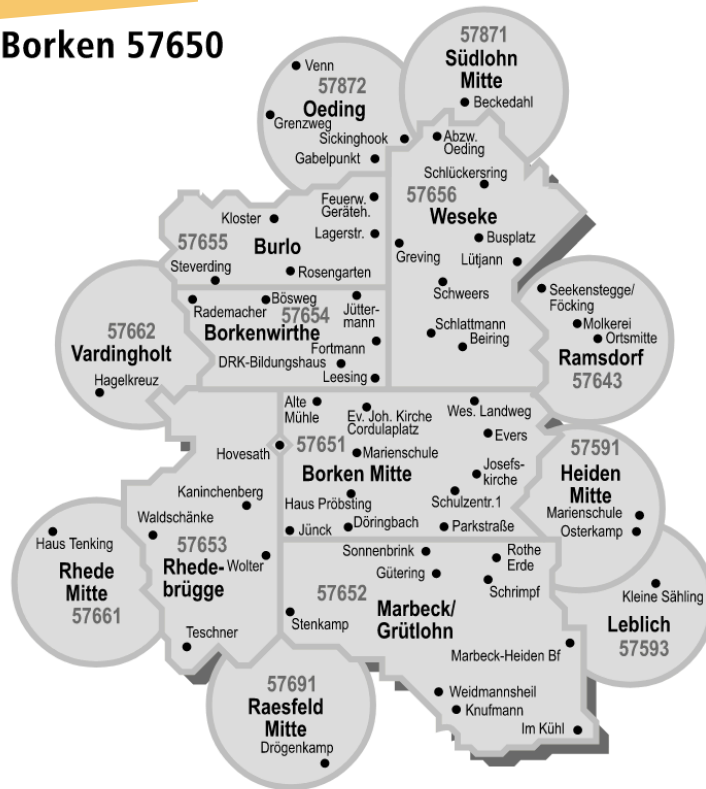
Borken 57650

Venn
57872
Oeding
Grenzweg
Sickinghook
Gabelpunkt

57871
Südlohn
Mitte
Beckedahl

Abzw.
Oeding
Schlückersring
57656
Weseke
Busplatz
Greving
Lütjann
Schweers
Schlattmann
Beiring

Feuerw.
Geräteh.
Kloster
Lagerstr.
57655
Burlo
Steverding
Rosengarten

Rademacher
Bösweg
57654
Jüttermann
Borkenwirthe
Fortmann
DRK-Bildungshaus
Leesing

57662
Vardingholt
Hagelkreuz

Seekenstegge/
Föcking
Molkerei
Ortsmitte
Ramsdorf
57643

Alte
Mühle
Ev. Joh. Kirche
Cordulaplatz
Wes. Landweg
Evers
Hovesath
57651
Marienschule
Borken Mitte
Josefskirche
Kaninchenberg
Haus Pröbsting
Schulzentr.1
Waldschänke
Jünck
Döringbach
Parkstraße

57591
Heiden
Mitte
Marienschule
Osterkamp

Haus Tenking
Rhede
Mitte
57661

57653
Rhedebrügge
Wolter
Teschner

Sonnenbrink
Rothe
Erde
Gütering
Schrimpf
57652
Stenkamp
Marbeck/
Grütlohn
Marbeck-Heiden Bf
Weidmannsheil
Knufmann
Im Kühl

Kleine Sähling
Leblich
57593

57691
Raesfeld
Mitte
Drögenkamp